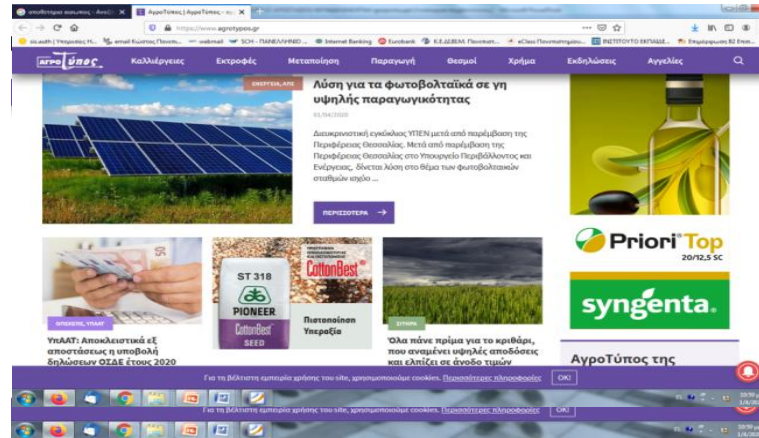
αποθηκευμα ιωνικος - ΑναΟ... ×
ΑγροΤύπος | ΑγροΤύπος - αγ... ×
https://www.agrotypos.gr

AΓΡΟ Τύπος
Καλλιέργειες
Εκτροφές
Μεταποίηση
Παραγωγή
Θεσμοί
Χρήμα
Εκδηλώσεις
Αγγελίες

ΕΝΕΡΓΕΙΑ, ΑΠΕ
Λύση για τα φωτοβολταϊκά σε γη υψηλής παραγωγικότητας
02/04/2020
Διευκρινιστική εγκύκλιος ΥΠΕΝ μετά από παρέμβαση της Περιφέρειας Θεσσαλίας. Μετά από παρέμβαση της Περιφέρειας Θεσσαλίας στο Υπουργείο Περιβάλλοντος και Ενέργειας, δίνεται λύση στο θέμα των φωτοβολταϊκών σταθμών ισχύο ...
ΠΕΡΙΣΣΟΤΕΡΑ →

Priori Top
20/12,5 SC
syngenta.

ΕΠΙΔΟΤΗΣΕΙΣ, ΥΠΑΑΤ
ΥπΑΑΤ: Αποκλειστικά εξ αποστάσεως η υποβολή δηλώσεων ΟΣΔΕ έτους 2020

ST 318
PIONEER
CottonBest
CottonBest
SEED
Πιστοποίηση Υπεραξία

ΣΙΤΑΡΙ
Όλα πάνε πρίμα για το κριθάρι, που αναμένει υψηλές αποδόσεις και ελπίζει σε άνοδο τιμών

ΑγροΤύπος της

Για τη βέλτιστη εμπειρία χρήσης του site, χρησιμοποιούμε cookies. Περισσότερες πληροφορίες OK!
Για τη βέλτιστη εμπειρία χρήσης του site, χρησιμοποιούμε cookies. Περισσότερες πληροφορίες OK!